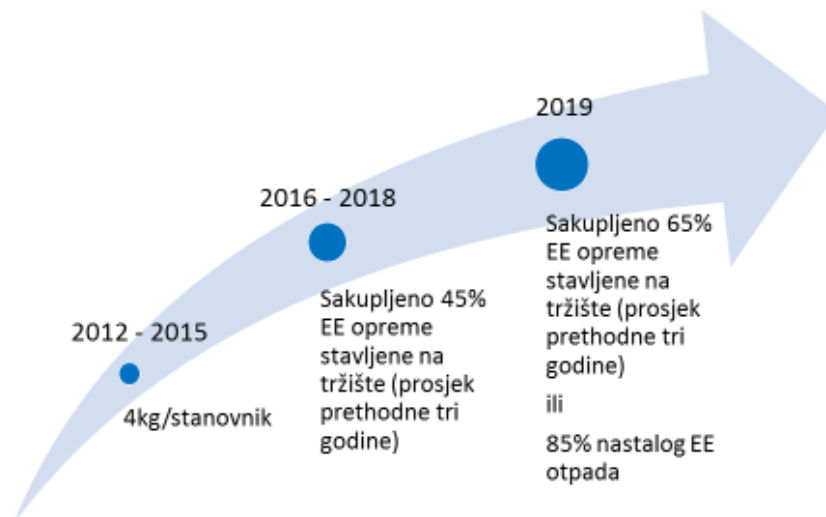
2012 - 2015

4kg/stanovnik

2016 - 2018

Sakupljeno 45% EE opreme stavljene na tržište (prosjek prethodne tri godine)

2019

Sakupljeno 65% EE opreme stavljene na tržište (prosjek prethodne tri godine)

ili

85% nastalog EE otpada